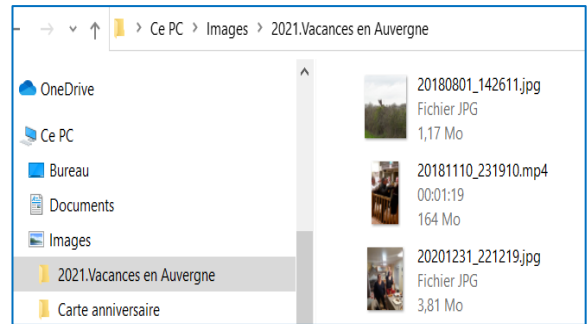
Ce PC > Images > 2021.Vacances en Auvergne

OneDrive

Ce PC

Bureau

Documents

Images

2021.Vacances en Auvergne

Carte anniversaire

20180801_142611.jpg
Fichier JPG
1,17 Mo

20181110_231910.mp4
00:01:19
164 Mo

20201231_221219.jpg
Fichier JPG
3,81 Mo